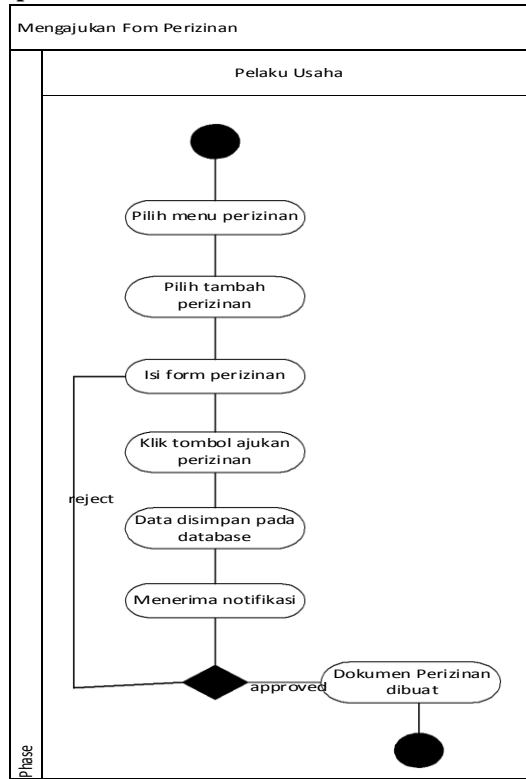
Mengajukan Fom Perizinan

Pelaku Usaha

Pilih menu perizinan

Pilih tambah perizinan

Isi form perizinan

Klik tombol ajukan perizinan

reject

Data disimpan pada database

Menerima notifikasi

approved

Dokumen Perizinan dibuat

Phase